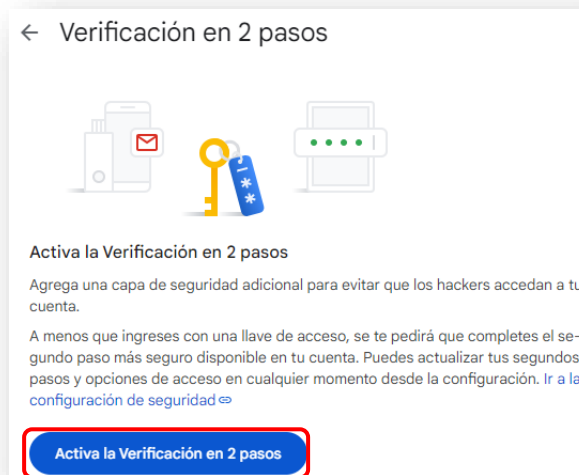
← Verificación en 2 pasos

Activa la Verificación en 2 pasos

Agrega una capa de seguridad adicional para evitar que los hackers accedan a tu cuenta.

A menos que ingreses con una llave de acceso, se te pedirá que completes el segundo paso más seguro disponible en tu cuenta. Puedes actualizar tus segundos pasos y opciones de acceso en cualquier momento desde la configuración. Ir a la configuración de seguridad

Activa la Verificación en 2 pasos